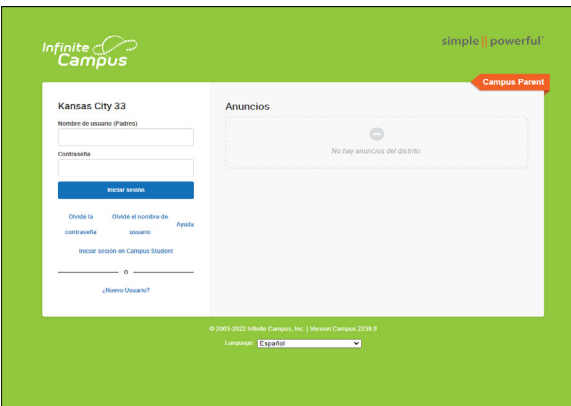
Infinite Campus

simple || powerful

Campus Parent

Kansas City 33

Nombre de usuario (Padres)

Contraseña

Iniciar sesión

Olvidé la contraseña

Olvidé el nombre de usuario

Ayuda

Iniciar sesión en Campus Student

o

¿Nuevo Usuario?

Anuncios

No hay anuncios del distrito.

© 2003-2022 Infinite Campus, Inc. | Version.Campus.2239.8

Language: Español